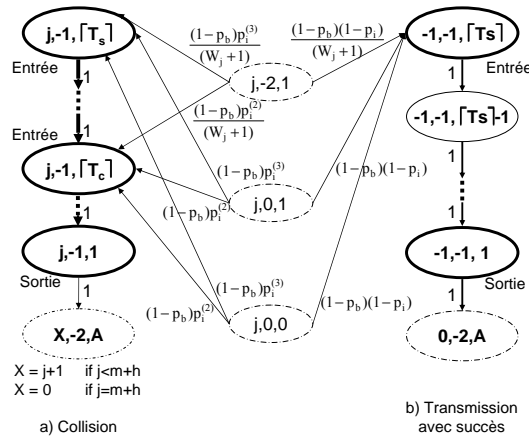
j,-1, $\lceil T_s \rceil$

Entrée

1

Entrée

1

j,-1, $\lceil T_c \rceil$

1

j,-1,1

Sortie

1

X,-2,A

X = j+1 if j<m+h
X = 0 if j=m+h

a) Collision

$\frac{(1-p_b)p_i^{(3)}}{(W_j+1)}$

j,-2,1

$\frac{(1-p_b)p_i^{(2)}}{(W_j+1)}$

$(1-p_b)p_i^{(3)}$

$(1-p_b)p_i^{(2)}$

j,0,1

$(1-p_b)p_i^{(3)}$

$(1-p_b)p_i^{(2)}$

j,0,0

$\frac{(1-p_b)(1-p_i)}{(W_j+1)}$

$(1-p_b)(1-p_i)$

$(1-p_b)(1-p_i)$

-1,-1, $\lceil Ts \rceil$

1

Entrée

-1,-1, $\lceil Ts \rceil$-1

1

1

-1,-1, 1

Sortie

1

0,-2,A

b) Transmission avec succès